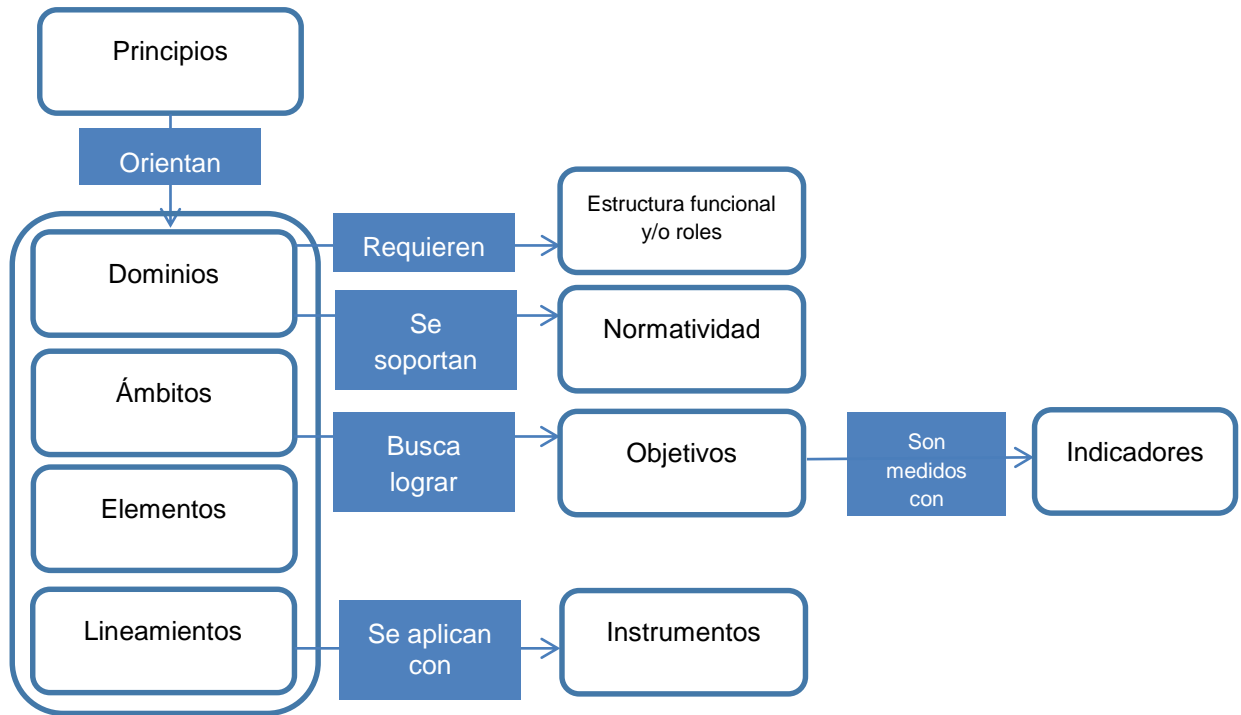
Principios

Orientan

Dominios

Requieren

Estructura funcional y/o roles

Se soportan

Normatividad

Ámbitos

Busca lograr

Objetivos

Son medidos con

Indicadores

Elementos

Lineamientos

Se aplican con

Instrumentos